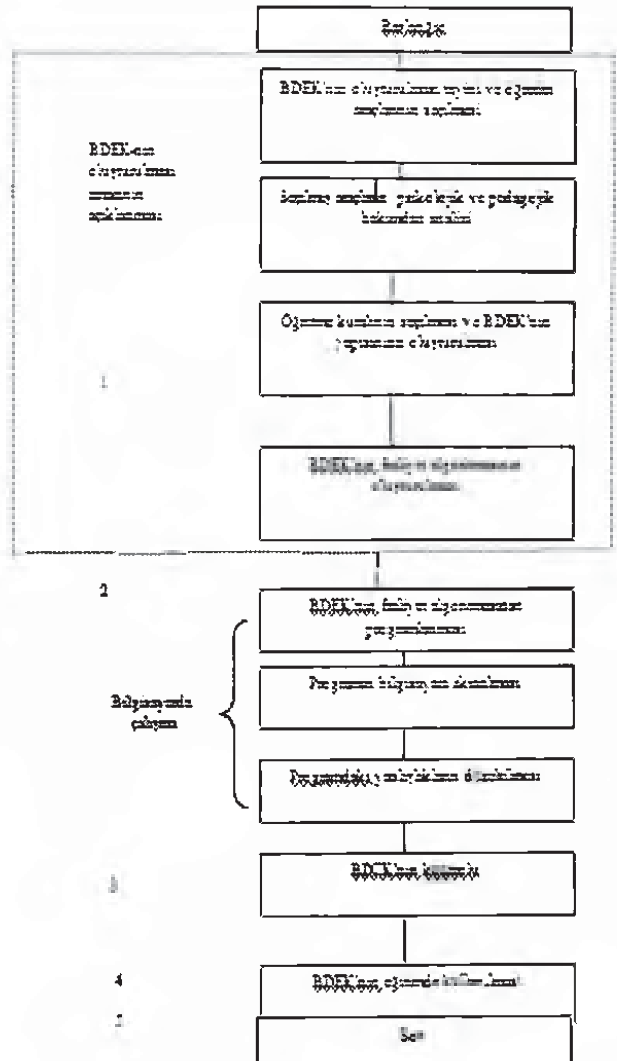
Başlangıç

BDEK'nın oluşturulması, yapısı ve öğrenme amaçlarının saptanması

BDEK'nın oluşturulması sürecinin açıklanması

İçeriğin saptanması, psikolojik ve pedagojik bakımdan analizi

Öğrenme hedeflerinin saptanması ve BDEK'nın yapısının oluşturulması

1

BDEK'nın, fiili ve diyaloglarının oluşturulması

2

BDEK'nın, fiili ve diyaloglarının programlanması

Bilgisayarda çalışma

Programın bilgisayarda denenmesi

Programdaki yanlışlıkların düzeltilmesi

3

BDEK'nın kullanımı

4

BDEK'nın öğrencide kullanılması

5

Son